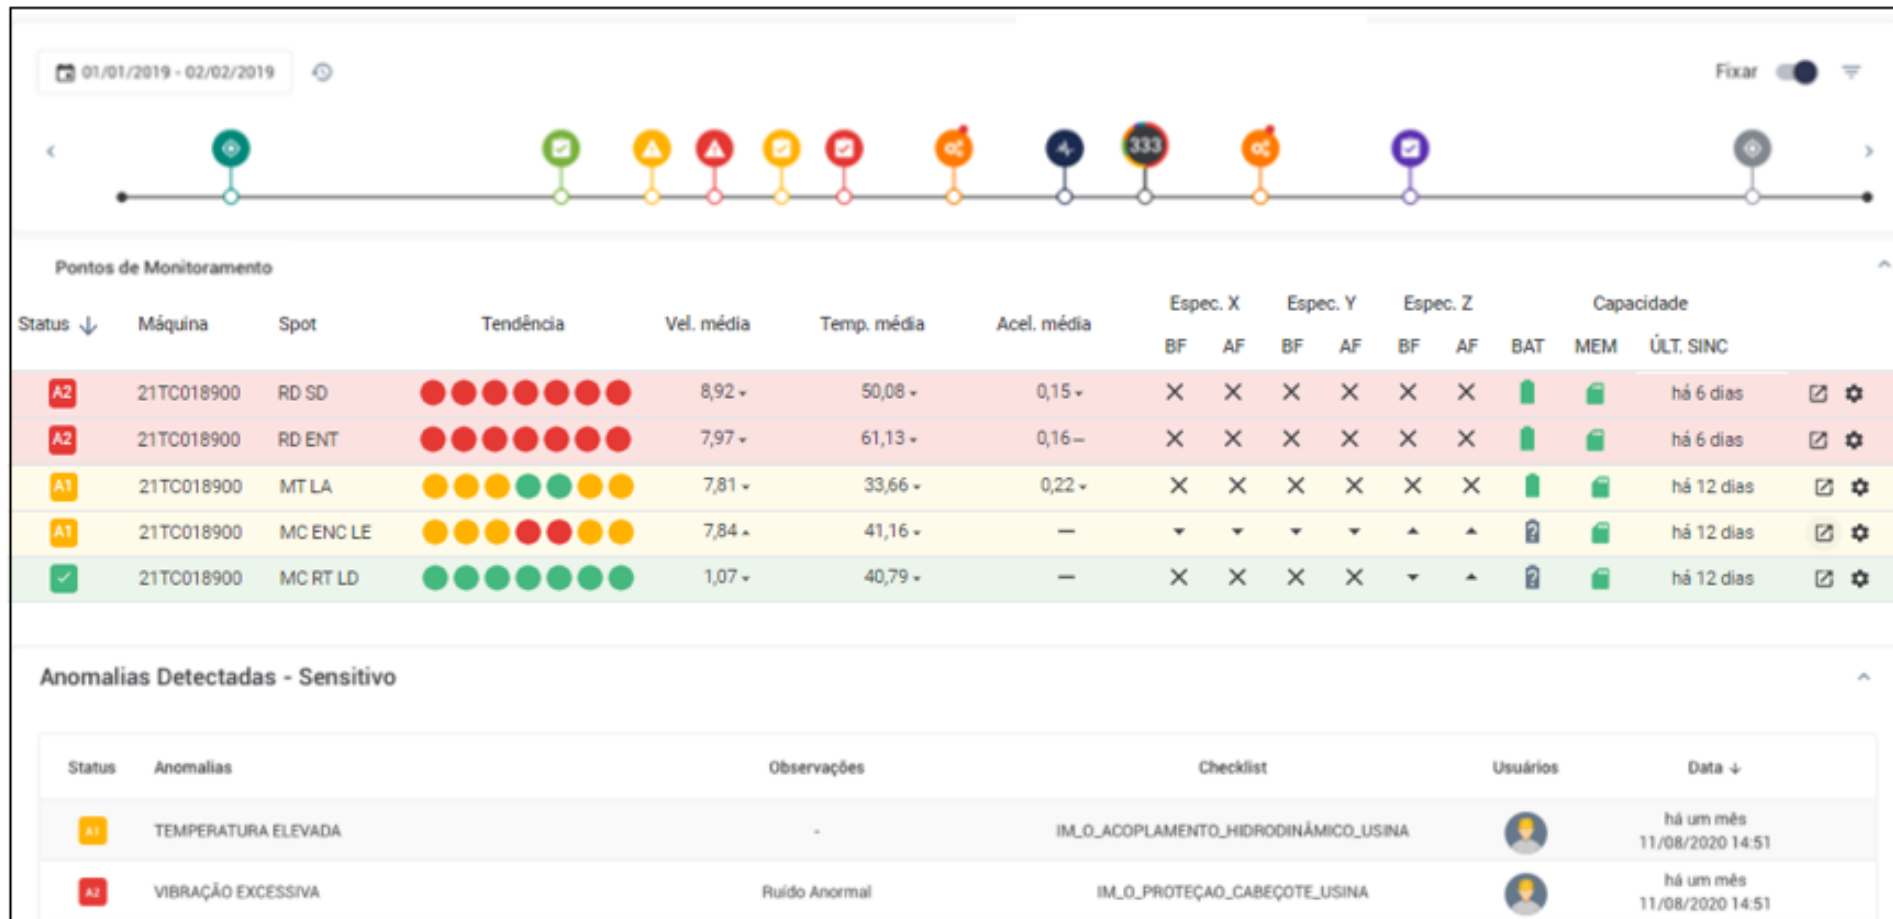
01/01/2019 - 02/02/2019

Fixar

333

Pontos de Monitoramento

| Status | Máquina | Spot | Tendência | Vel. média | Temp. média | Acel. média | Espec. X BF | Espec. X AF | Espec. Y BF | Espec. Y AF | Espec. Z BF | Espec. Z AF | Capacidade BAT | Capacidade MEM | ÚLT. SINC |
|---|---|---|---|---|---|---|---|---|---|---|---|---|---|---|---|
| A2 | 21TC018900 | RD SD | | 8,92 | 50,08 | 0,15 | X | X | X | X | X | X | | | há 6 dias |
| A2 | 21TC018900 | RD ENT | | 7,97 | 61,13 | 0,16 | X | X | X | X | X | X | | | há 6 dias |
| A1 | 21TC018900 | MT LA | | 7,81 | 33,66 | 0,22 | X | X | X | X | X | X | | | há 12 dias |
| A1 | 21TC018900 | MC ENC LE | | 7,84 | 41,16 | – | | | | | | | | | há 12 dias |
| | 21TC018900 | MC RT LD | | 1,07 | 40,79 | – | X | X | X | X | | | | | há 12 dias |

Anomalias Detectadas - Sensitivo

| Status | Anomalias | Observações | Checklist | Usuários | Data |
|---|---|---|---|---|---|
| A1 | TEMPERATURA ELEVADA | - | IM_O_ACOPLAMENTO_HIDRODINÂMICO_USINA | | há um mês 11/08/2020 14:51 |
| A2 | VIBRAÇÃO EXCESSIVA | Ruído Anormal | IM_O_PROTEÇAO_CABEÇOTE_USINA | | há um mês 11/08/2020 14:51 |